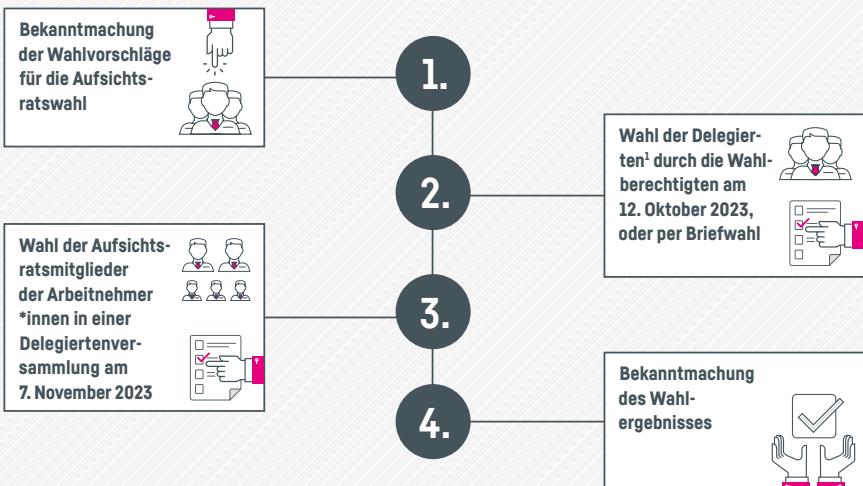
Bekanntmachung der Wahlvorschläge für die Aufsichtsratswahl

1.

Wahl der Delegierten$^1$ durch die Wahlberechtigten am 12. Oktober 2023, oder per Briefwahl

2.

Wahl der Aufsichtsratsmitglieder der Arbeitnehmer *innen in einer Delegiertenversammlung am 7. November 2023

3.

Bekanntmachung des Wahlergebnisses

4.